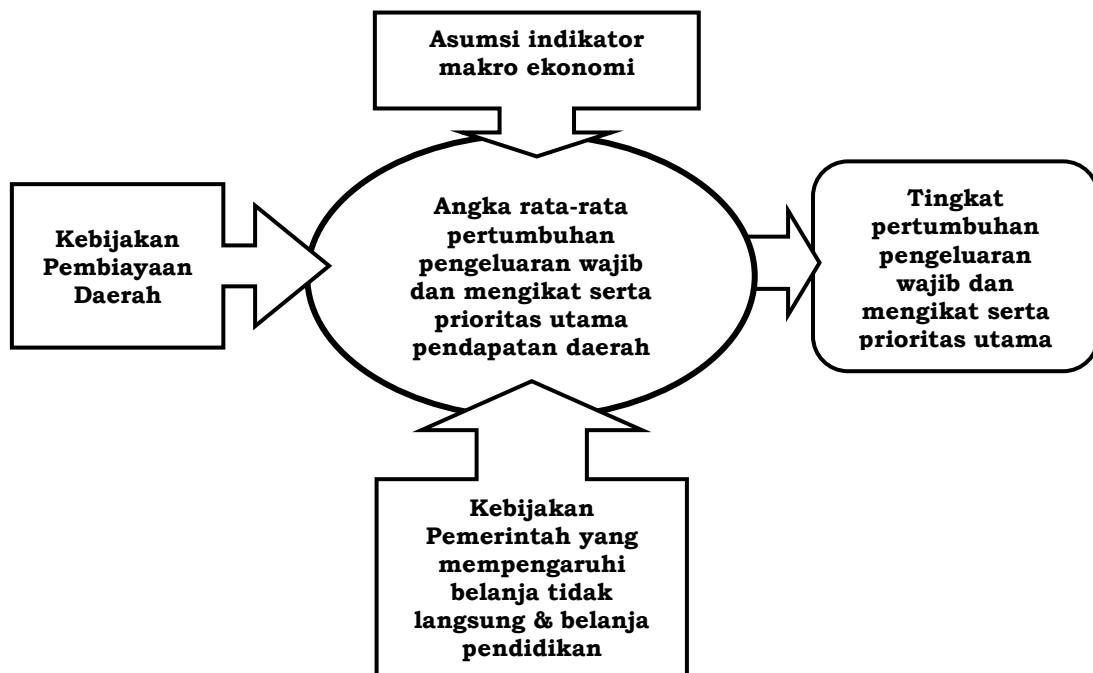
Asumsi indikator makro ekonomi

Kebijakan Pembiayaan Daerah

Angka rata-rata pertumbuhan pengeluaran wajib dan mengikat serta prioritas utama pendapatan daerah

Tingkat pertumbuhan pengeluaran wajib dan mengikat serta prioritas utama

Kebijakan Pemerintah yang mempengaruhi belanja tidak langsung & belanja pendidikan